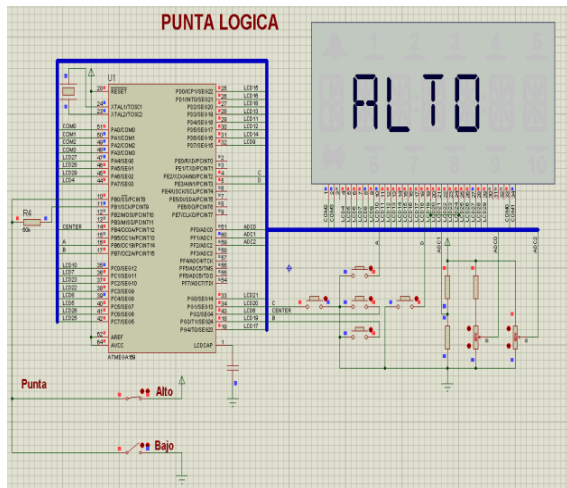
PUNTA LOGICA

U1

RESET
XTAL1/TOSC1
XTAL2/TOSC2
PA0/COM0
PA1/COM1
PA2/COM2
PA3/COM3
PA4/SEG0
PA5/SEG1
PA6/SEG2
PA7/SEG3
PB0/T0/PCINT8
PB1/ICP/PCINT9
PB2/MOSI/PCINT10
PB3/MISO/PCINT11
PB4/OC0A/PCINT12
PB5/OC1A/PCINT13
PB6/OC1B/PCINT14
PB7/OC2/PCINT15
PC0/SEG12
PC1/SEG11
PC2/SEG10
PC3/SEG9
PC4/SEG8
PC5/SEG7
PC6/SEG6
PC7/SEG5
AREF
AVCC
ATMEGA169

PD0/ICP1/SEG22
PD1/INT0/SEG21
PD2/SEG20
PD3/SEG19
PD4/SEG18
PD5/SEG17
PD6/SEG16
PD7/SEG15
PE0/RXD/PCINT0
PE1/TXD/PCINT1
PE2/XCK/AIN0/PCINT2
PE3/AIN1/PCINT3
PE4/USCK/SCL/PCINT4
PE5/DI/SDA/PCINT5
PE6/DO/PCINT6
PE7/CLKO/PCINT7
PF0/ADC0
PF1/ADC1
PF2/ADC2
PF3/ADC3
PF4/ADC4/TCK
PF5/ADC5/TMS
PF6/ADC6/TDO
PF7/ADC7/TDI
PG0/SEG14
PG1/SEG13
PG2/SEG4
PG3/T1/SEG24
PG4/T0/SEG23
LCDCAP

COM0
COM1
COM2
COM3
LCD27
LCD26
LCD25
LCD24
CENTER
A
B
LCD10
LCD7
LCD23
LCD22
LCD8
LCD6
LCD26
LCD5

LCD15
LCD16
LCD18
LCD13
LCD11
LCD12
LCD14
LCD9
C
D
ADC2
ADC1
ADC2
LCD21
LCD20
LCD8
LCD19
LCD17
CENTER
B

ALTO

1 2 3 4 5
6 7 8 9 10

Punta
Alto
Bajo